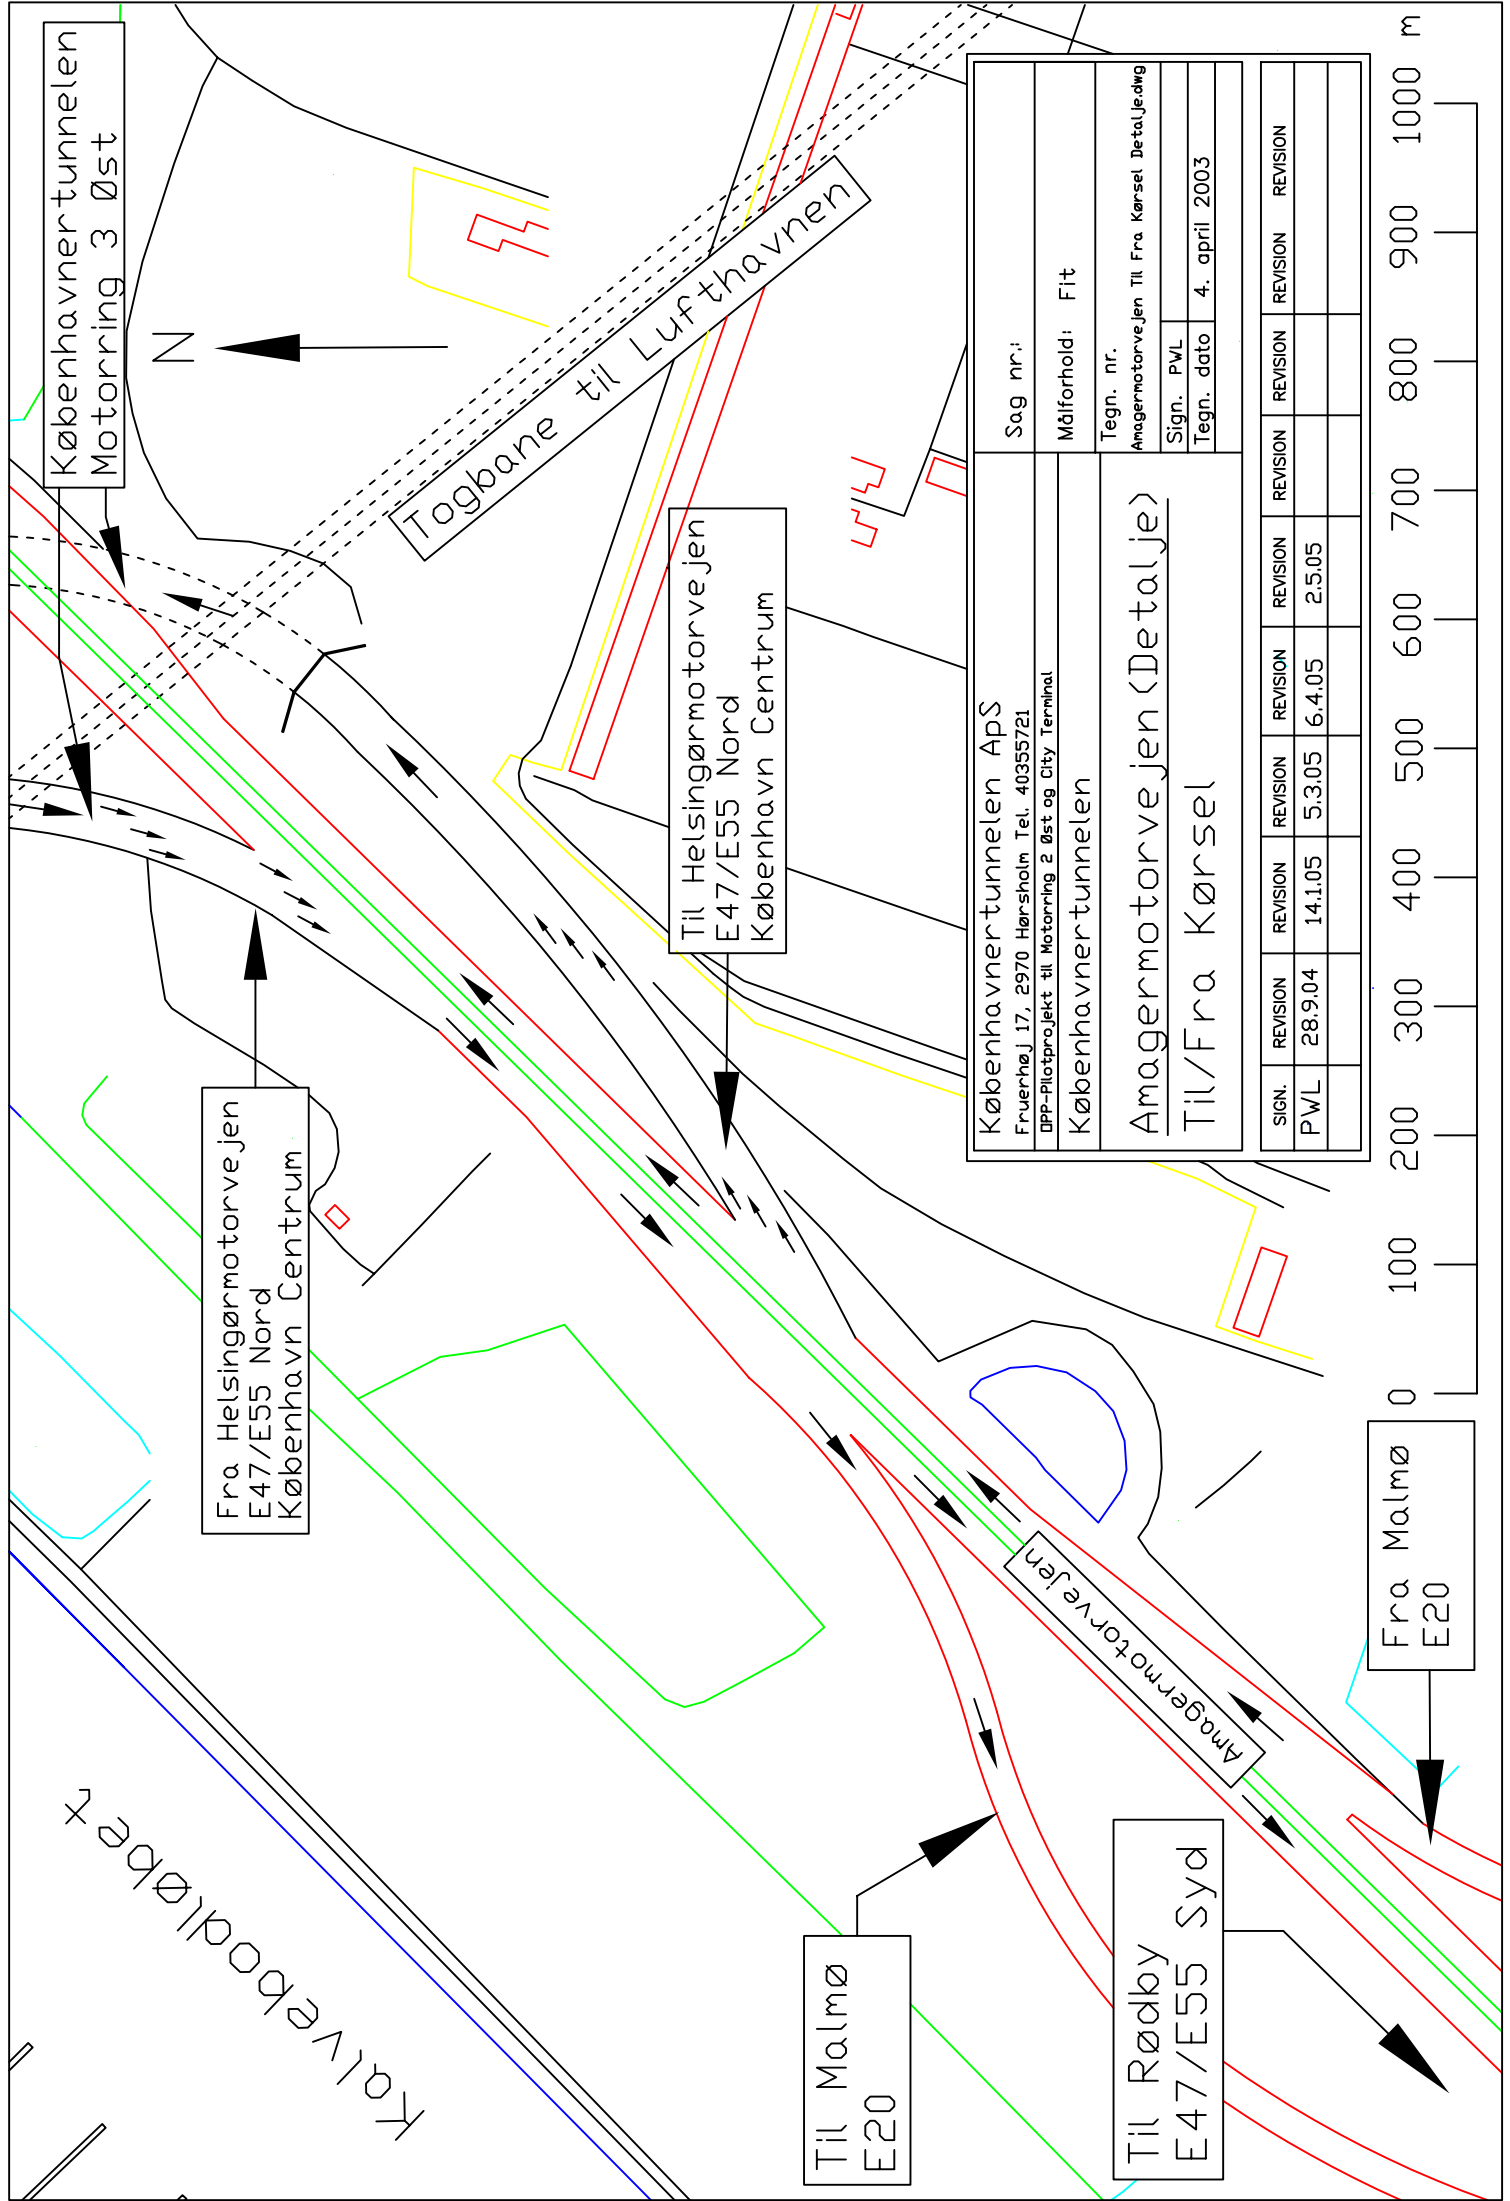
Københavnertunnelen
Motorring 3 Øst

N

Togbane til Lufthavnen

Til Helsingørmotorvejen
E47/E55 Nord
København Centrum

Fra Helsingørmotorvejen
E47/E55 Nord
København Centrum

Københavnertunnelen ApS
Fruerhøj 17, 2970 Hørsholm Tel. 40355721
OPP-Pilotprojekt til Motorring 2 Øst og City Terminal
Københavnertunnelen
Amagermotorvejen (Detalje)
Til/Fra Kørsel

Sag nr.:
Målforhold: Fit
Tegn. nr.
Amagermotorvejen Til Fra Kørsel Detalje.dwg
Sign. PWL
Tegn. dato 4. april 2003

| SIGN. | REVISION | REVISION | REVISION | REVISION | REVISION | REVISION | REVISION | REVISION | REVISION | REVISION |
|---|---|---|---|---|---|---|---|---|---|---|
| PWL | 28.9.04 | 14.1.05 | 5.3.05 | 6.4.05 | 2.5.05 | | | | | |

0 100 200 300 400 500 600 700 800 900 1000 m

Fra Malmø
E20

Amagermotorvejen

Til Malmø
E20

Til Rødby
E47/E55 Syd

Kalvebodløbet